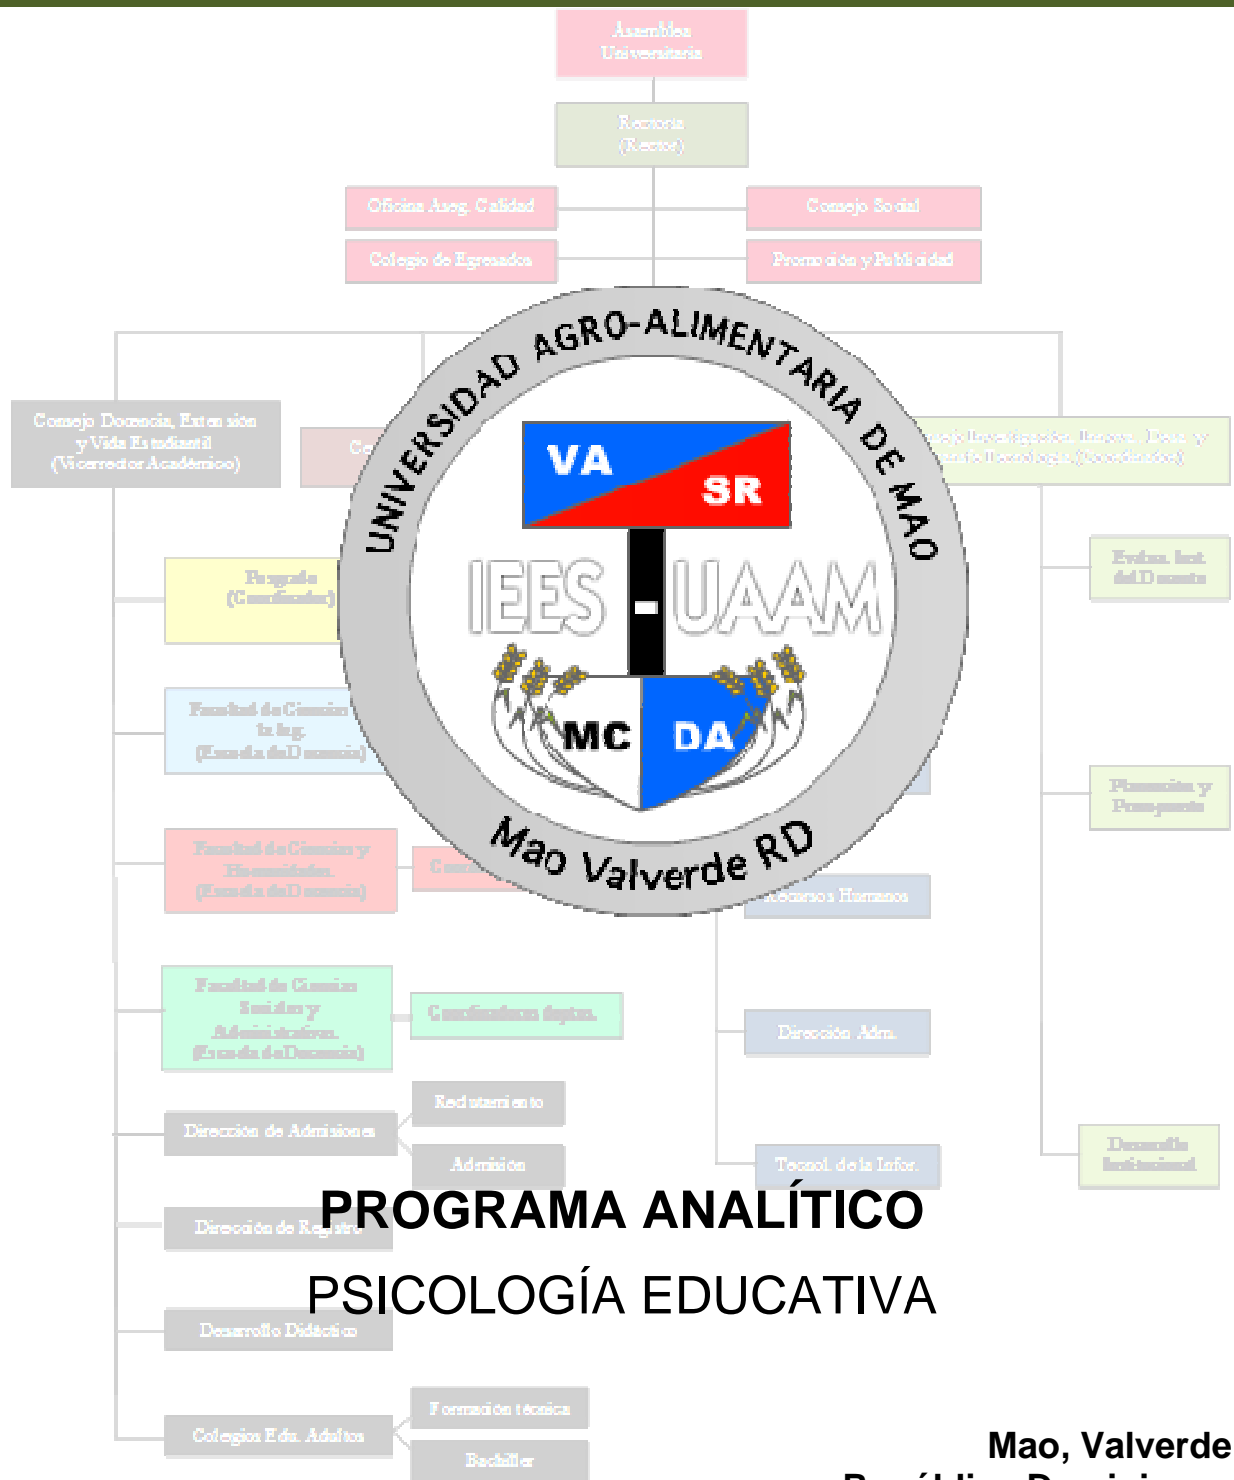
Asamblea Universitaria

Rectoría (Rector)

Oficina Aseg. Calidad

Consejo Social

Colegio de Egresados

Promoción y Publicidad

UNIVERSIDAD AGRO-ALIMENTARIA DE MAO

VA SR

IEES - UAAM

MC DA

Mao Valverde RD

Consejo Docencia, Extensión y Vida Estudiantil (Vicerrector Académico)

Postgrado (Coordinador)

Facultad de Ciencias de la Ing. (Escuela del Docencia)

Facultad de Ciencias y Humanidades (Escuela del Docencia)

Facultad de Ciencias Sociales y Administrativas (Escuela de Docencia)

Coordinadores deptos.

Reclutamiento

Dirección de Admisiones

Admisión

Dirección de Registro

Desarrollo Didáctico

Formación técnica

Colegios Edu. Adultos

Bachiller

Evalua. Inst. del Docente

Planeación y Presupuesto

Recursos Humanos

Dirección Adm.

Tecnol. de la Infor.

Desarrollo Institucional

PROGRAMA ANALÍTICO

PSICOLOGÍA EDUCATIVA

Mao, Valverde

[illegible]